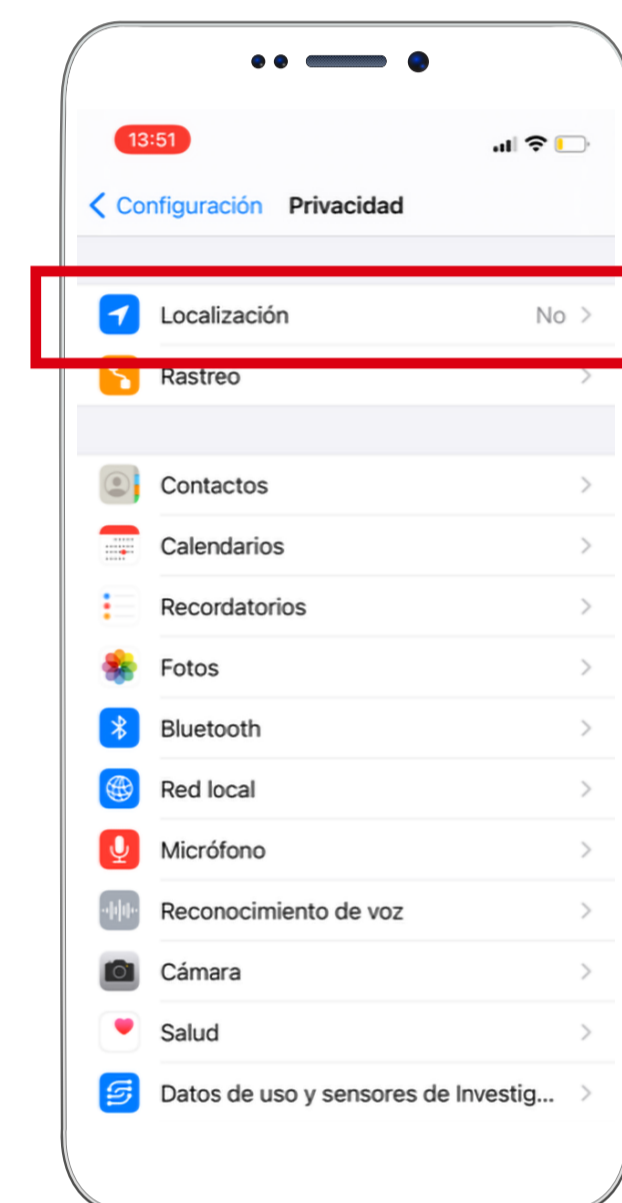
13:51

< Configuración Privacidad

Localización No >

Rastreo >

Contactos >

Calendarios >

Recordatorios >

Fotos >

Bluetooth >

Red local >

Micrófono >

Reconocimiento de voz >

Cámara >

Salud >

Datos de uso y sensores de Investig... >